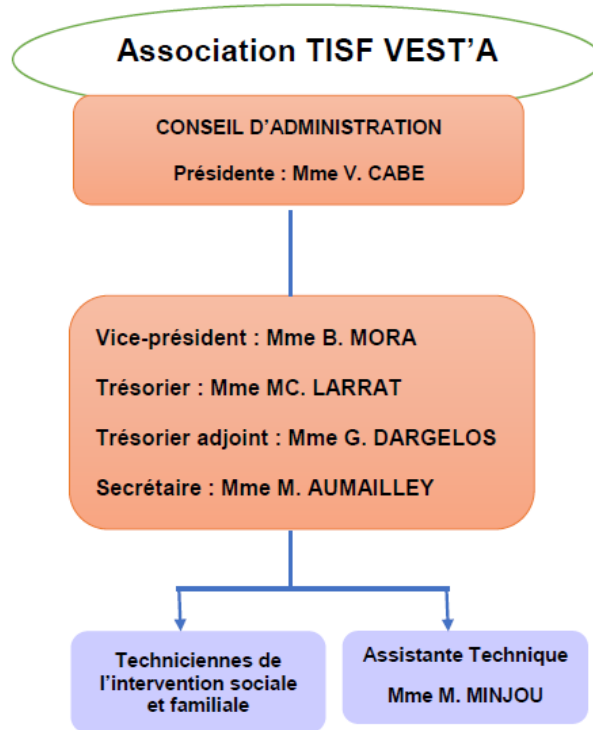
Association TISF VEST’A

CONSEIL D’ADMINISTRATION

Présidente : Mme V. CABE

Vice-président : Mme B. MORA

Trésorier : Mme MC. LARRAT

Trésorier adjoint : Mme G. DARGELOS

Secrétaire : Mme M. AUMAILLEY

Techniciennes de l’intervention sociale et familiale

Assistante Technique

Mme M. MINJOU